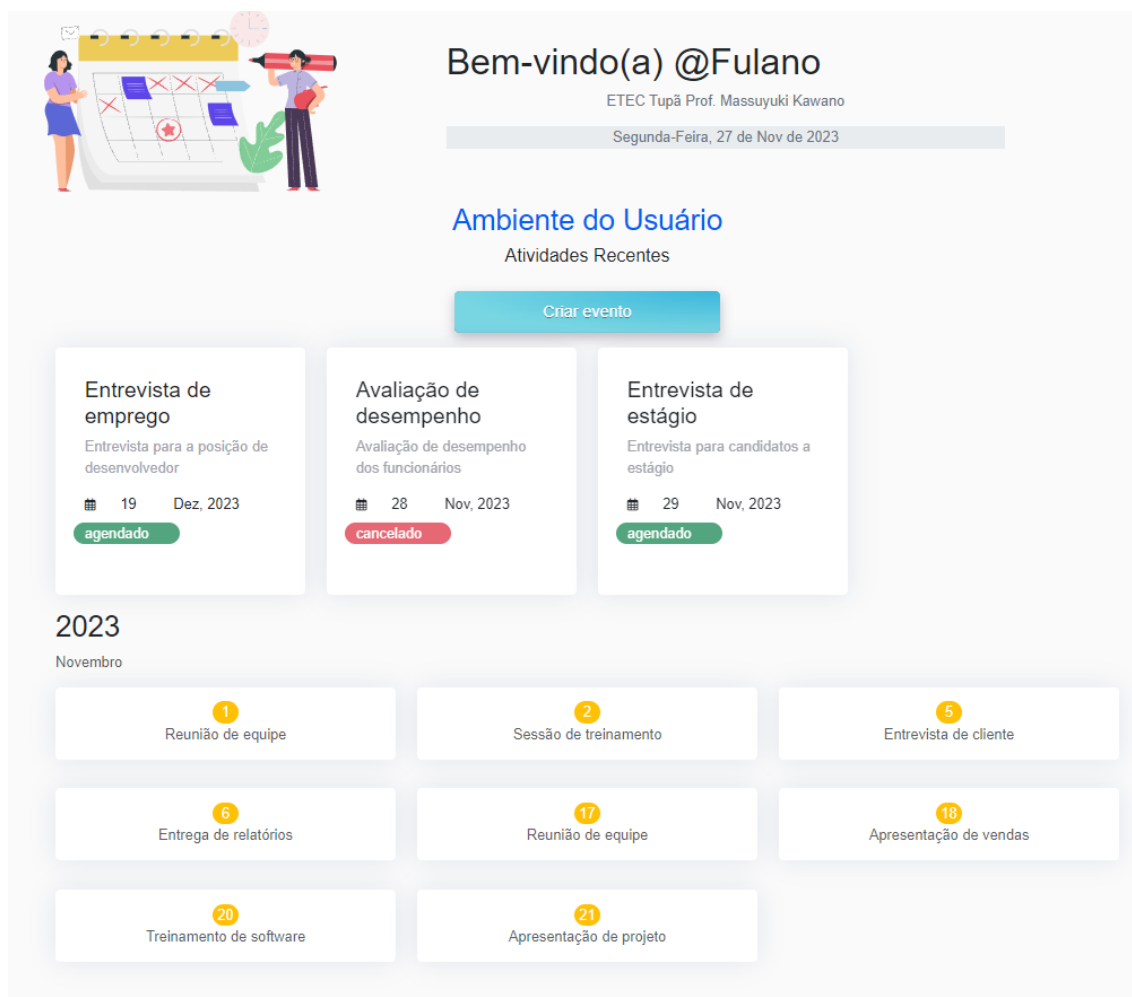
Bem-vindo(a) @Fulano

ETEC Tupã Prof. Massuyuki Kawano

Segunda-Feira, 27 de Nov de 2023

Ambiente do Usuário

Atividades Recentes

Criar evento

Entrevista de emprego
Entrevista para a posição de desenvolvedor
19 Dez, 2023
agendado

Avaliação de desempenho
Avaliação de desempenho dos funcionários
28 Nov, 2023
cancelado

Entrevista de estágio
Entrevista para candidatos a estágio
29 Nov, 2023
agendado

2023

Novembro

1
Reunião de equipe

2
Sessão de treinamento

5
Entrevista de cliente

6
Entrega de relatórios

17
Reunião de equipe

18
Apresentação de vendas

20
Treinamento de software

21
Apresentação de projeto